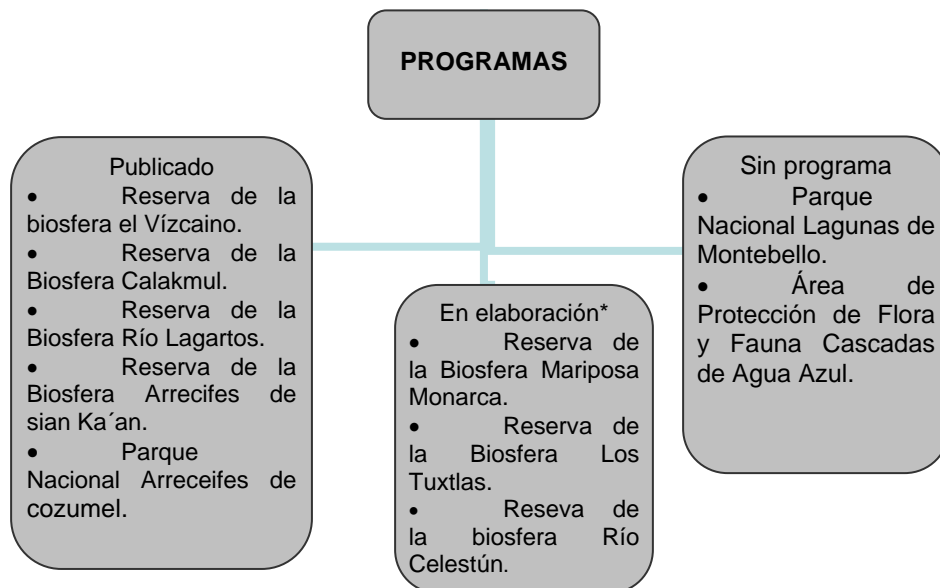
PROGRAMAS

Publicado
• Reserva de la biosfera el Vízcaino.
• Reserva de la Biosfera Calakmul.
• Reserva de la Biosfera Río Lagartos.
• Reserva de la Biosfera Arrecifes de sian Ka´an.
• Parque Nacional Arreceifes de cozumel.

En elaboración*
• Reserva de la Biosfera Mariposa Monarca.
• Reserva de la Biosfera Los Tuxtlas.
• Reseva de la biosfera Río Celestún.

Sin programa
• Parque Nacional Lagunas de Montebello.
• Área de Protección de Flora y Fauna Cascadas de Agua Azul.